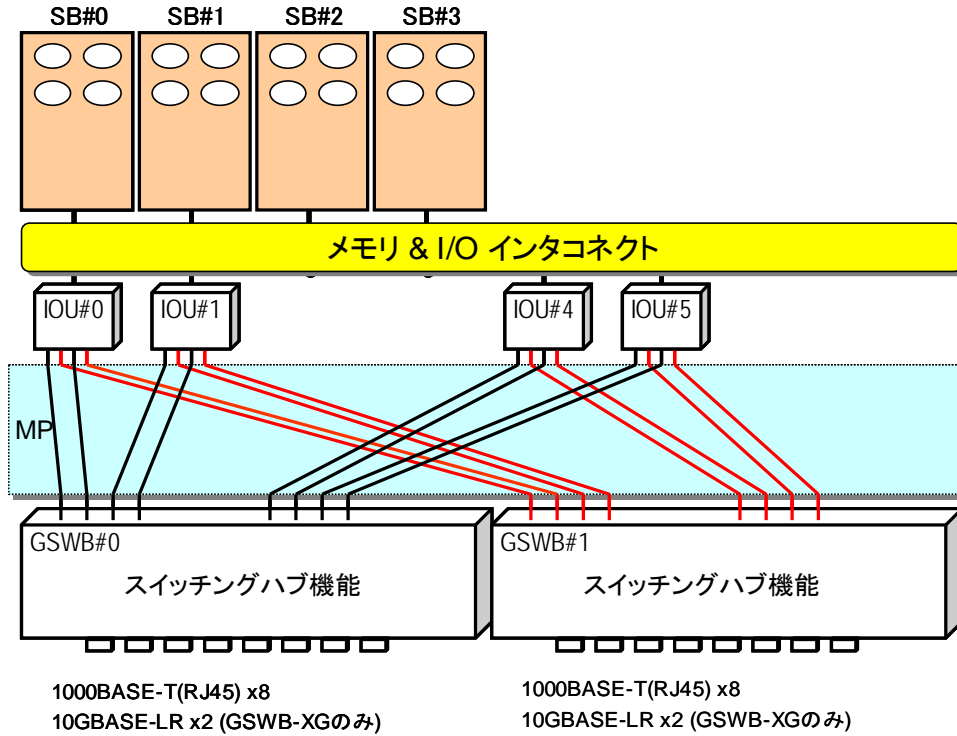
SB#0 SB#1 SB#2 SB#3

メモリ & I/O インタコネクト

IOU#0 IOU#1 IOU#4 IOU#5

MP

GSWB#0
スイッチングハブ機能

GSWB#1
スイッチングハブ機能

1000BASE-T(RJ45) x8
10GBASE-LR x2 (GSWB-XGのみ)

1000BASE-T(RJ45) x8
10GBASE-LR x2 (GSWB-XGのみ)